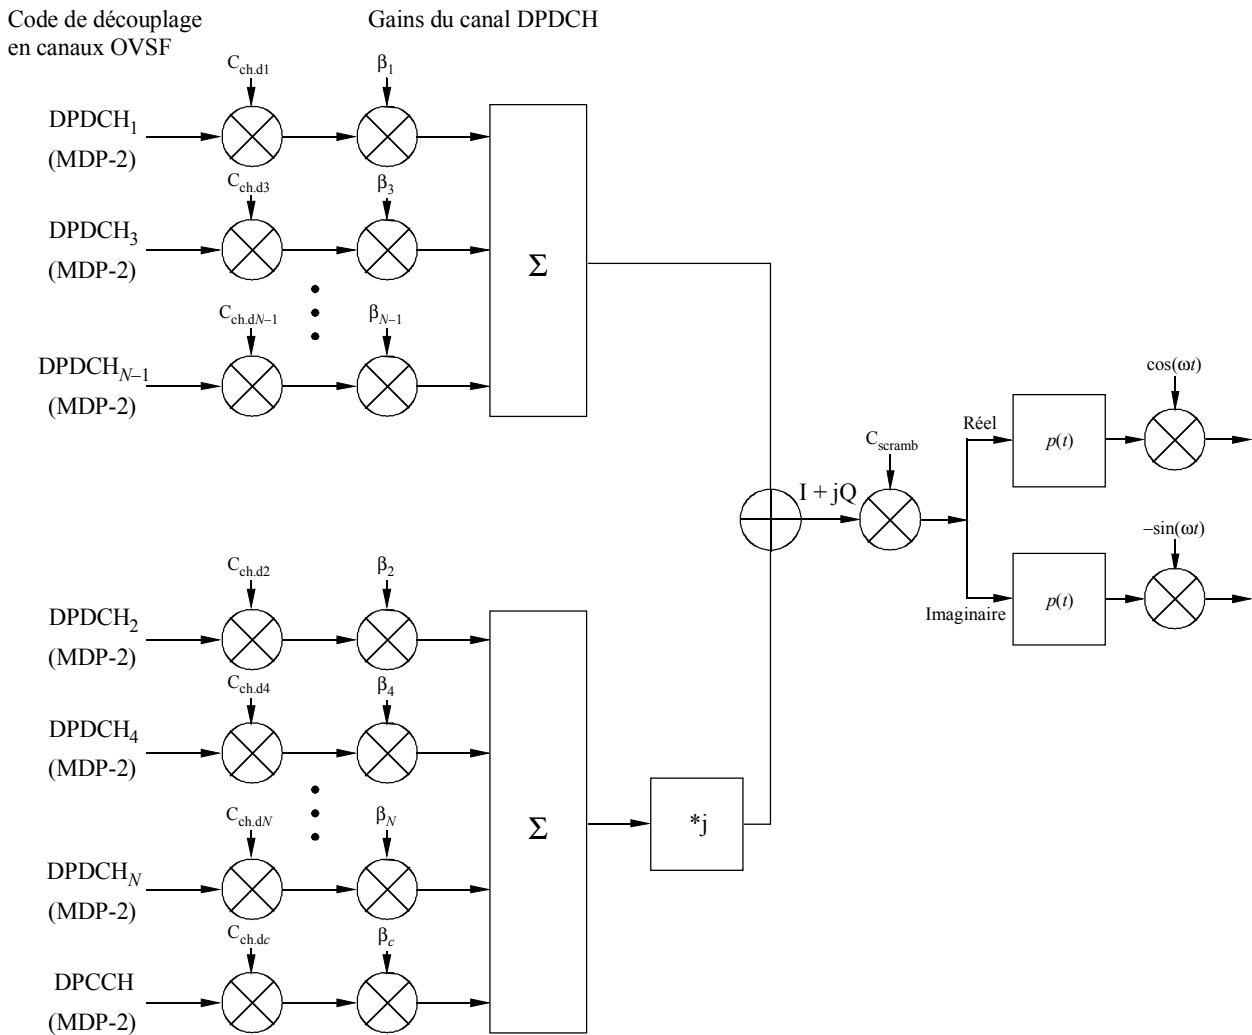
Code de découplage en canaux OVSF

Gains du canal DPDCH

$C_{ch.d1}$

$\beta_1$

$DPDCH_1$ (MDP-2)

$C_{ch.d3}$

$\beta_3$

$DPDCH_3$ (MDP-2)

$\Sigma$

$C_{ch.dN-1}$

$\beta_{N-1}$

$DPDCH_{N-1}$ (MDP-2)

cos(ω$t$)

Réel

$p(t)$

$C_{scramb}$

I + jQ

–sin(ω$t$)

Imaginaire

$p(t)$

$C_{ch.d2}$

$\beta_2$

$DPDCH_2$ (MDP-2)

$C_{ch.d4}$

$\beta_4$

$DPDCH_4$ (MDP-2)

$\Sigma$

*j

$C_{ch.dN}$

$\beta_N$

$DPDCH_N$ (MDP-2)

$C_{ch.dc}$

$\beta_c$

DPCCH (MDP-2)